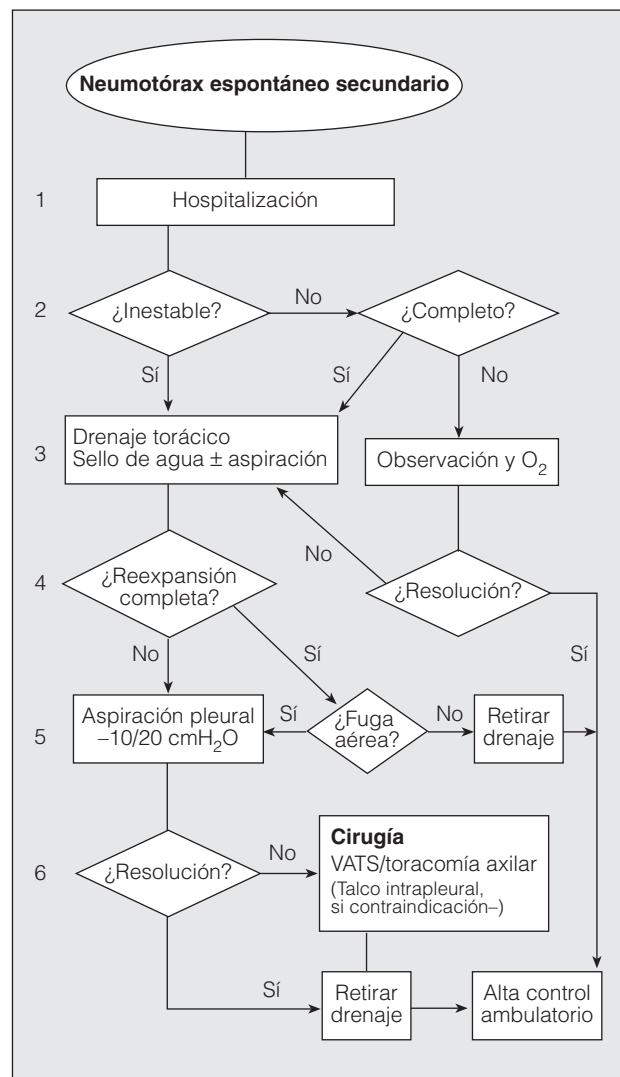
Neumotórax espontáneo secundario

1 Hospitalización

2 ¿Inestable? No ¿Completo?

Sí Sí No

3 Drenaje torácico Sello de agua ± aspiración

Observación y $O_2$

No

4 ¿Reexpansión completa?

¿Resolución?

No Sí Sí

5 Aspiración pleural $-10/20$ cm$H_2O$

Sí ¿Fuga aérea? No

Retirar drenaje

6 ¿Resolución? No

Cirugía
VATS/toracomía axilar
(Talco intrapleural, si contraindicación–)

Sí

Retirar drenaje

Alta control ambulatorio